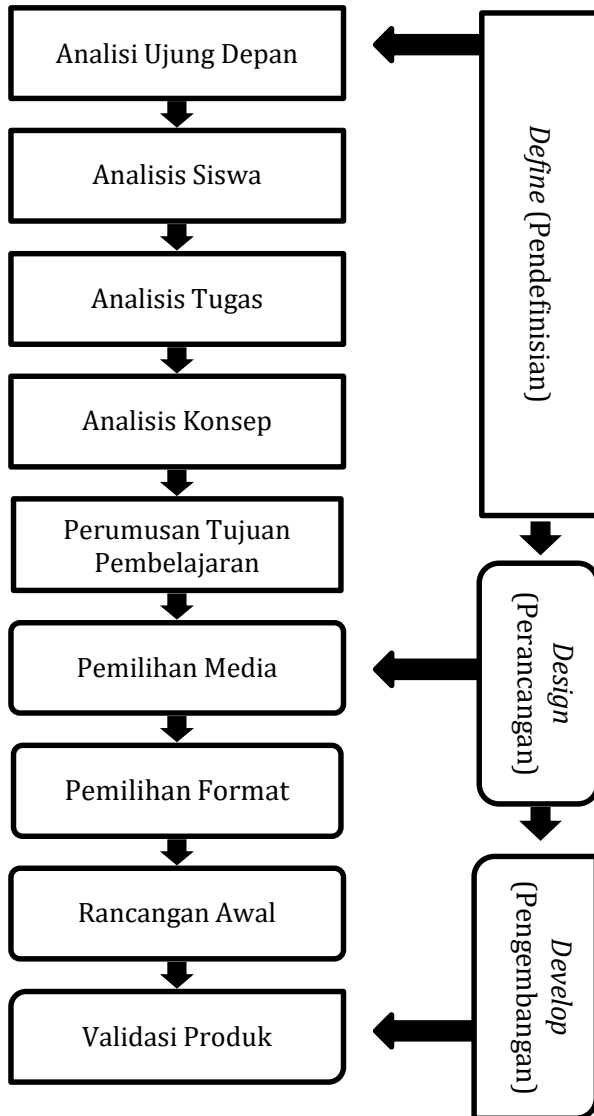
Analisi Ujung Depan

Analisis Siswa

Analisis Tugas

Analisis Konsep

Perumusan Tujuan Pembelajaran

Pemilihan Media

Pemilihan Format

Rancangan Awal

Validasi Produk

*Define* (Pendefinisian)

*Design* (Perancangan)

*Develop* (Pengembangan)